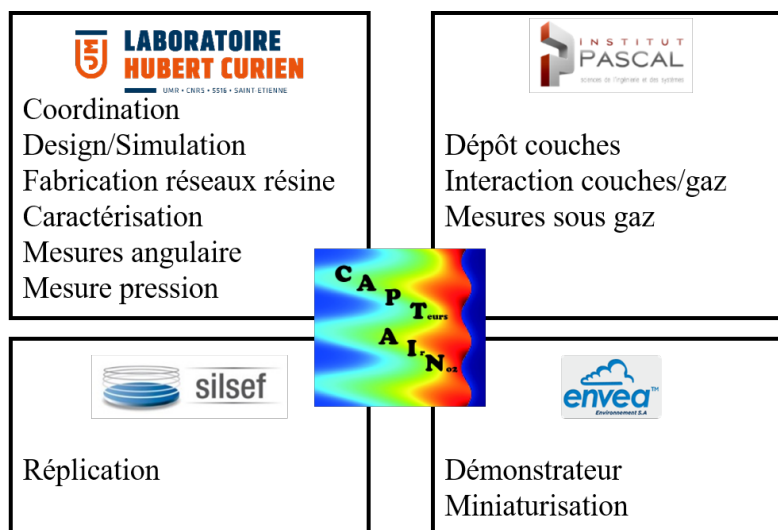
LABORATOIRE HUBERT CURIEN
UMR • CNRS • 5516 • SAINT-ETIENNE

Coordination
Design/Simulation
Fabrication réseaux résine
Caractérisation
Mesures angulaire
Mesure pression

INSTITUT PASCAL
sciences de l'ingénierie et des systèmes

Dépôt couches
Interaction couches/gaz
Mesures sous gaz

C A P T eurs A I r N oz

silsef

Réplication

envea™
Environnement S.A

Démonstrateur
Miniaturisation